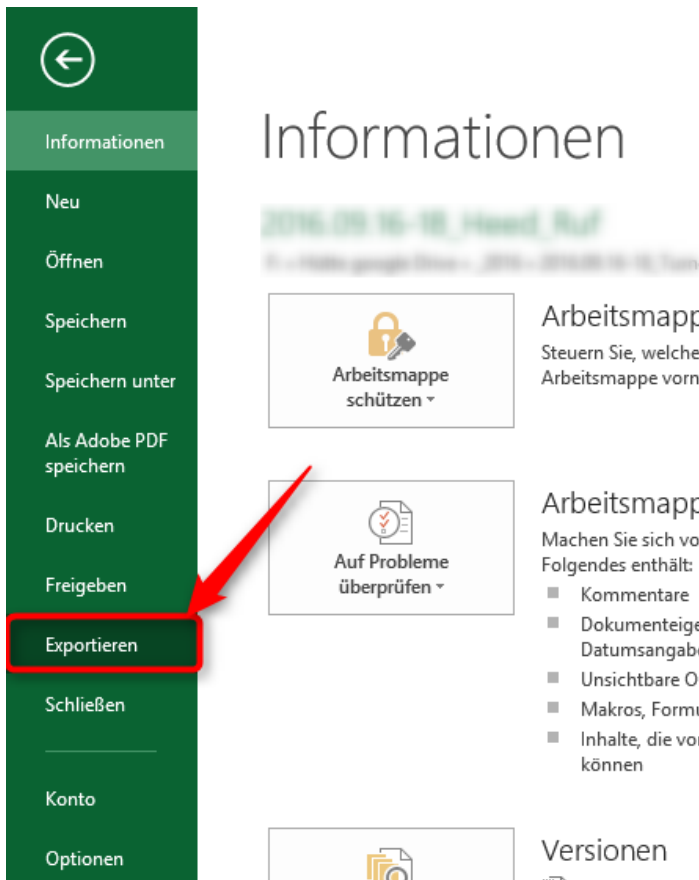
Informationen

Neu

Öffnen

Speichern

Speichern unter

Als Adobe PDF speichern

Drucken

Freigeben

Exportieren

Schließen

Konto

Optionen

Informationen

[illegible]

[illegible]

Arbeitsmappe schützen

Arbeitsmapp

Steuern Sie, welche

Arbeitsmappe vorn

Auf Probleme überprüfen

Arbeitsmapp

Machen Sie sich vo

Folgendes enthält:

Kommentare

Dokumenteige

Datumsangab

Unsichtbare O

Makros, Formu

Inhalte, die vo

können

Versionen